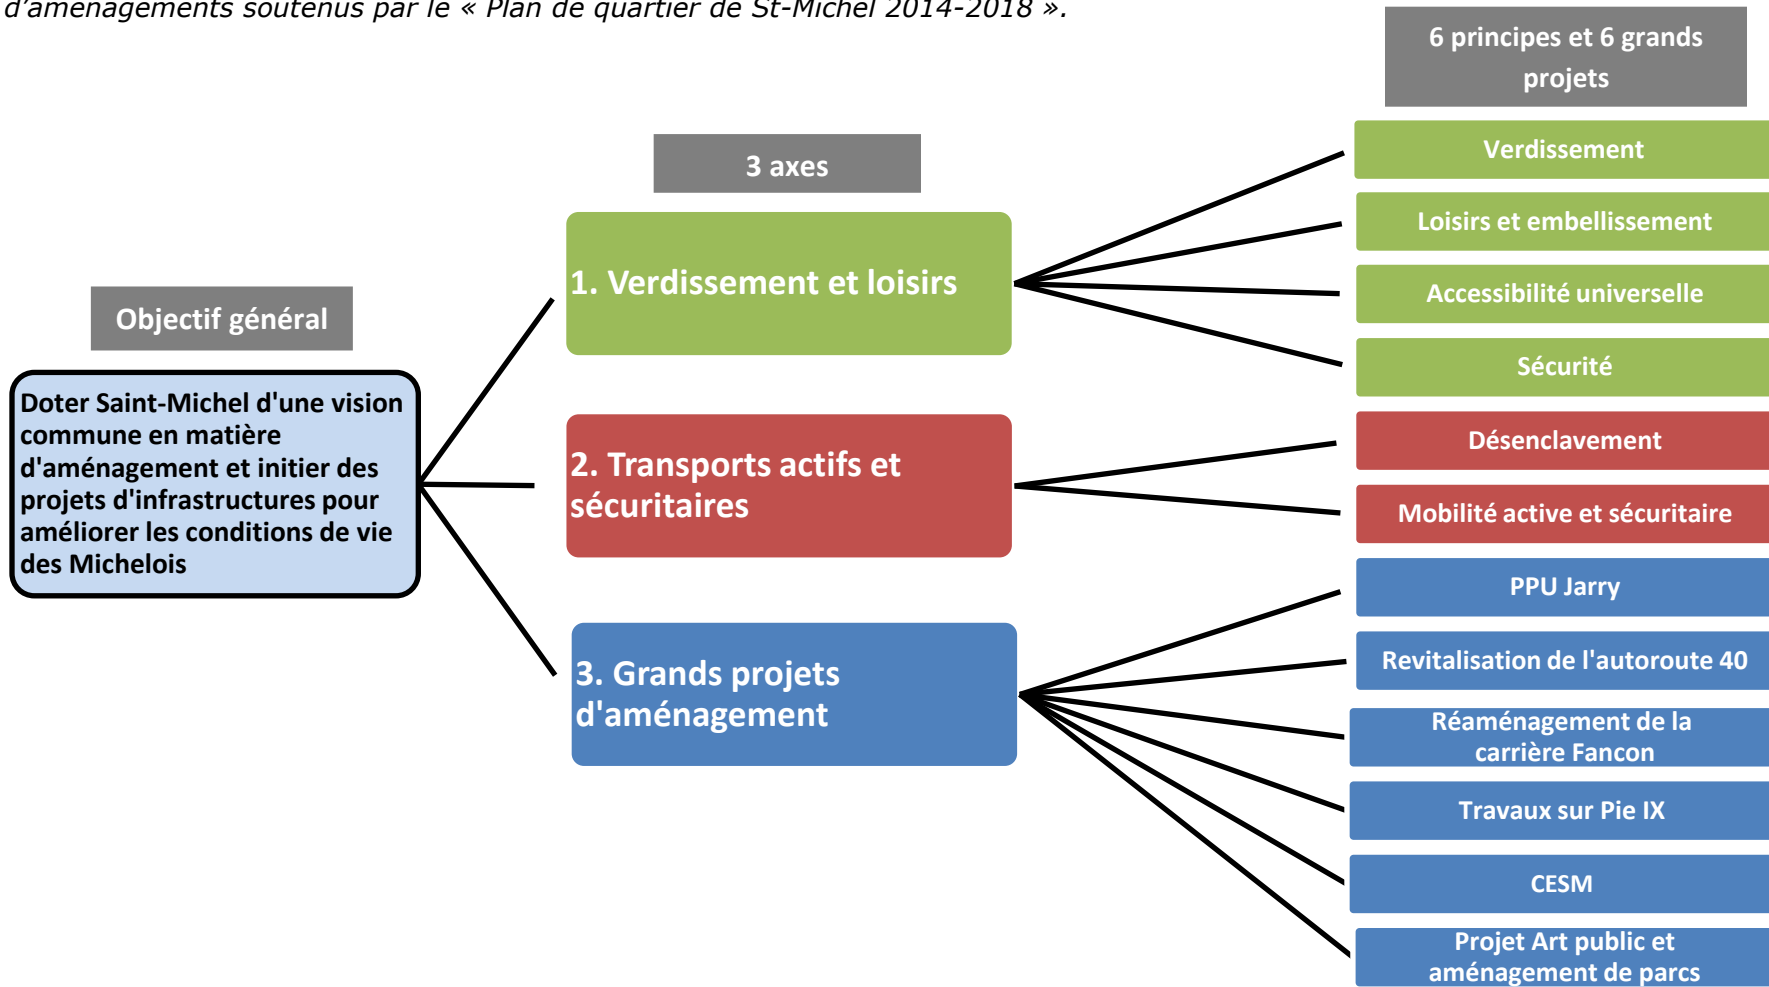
d'aménagements soutenus par le « Plan de quartier de St-Michel 2014-2018 ».

Objectif général

Doter Saint-Michel d'une vision commune en matière d'aménagement et initier des projets d'infrastructures pour améliorer les conditions de vie des Michelois

3 axes

1. Verdissement et loisirs

2. Transports actifs et sécuritaires

3. Grands projets d'aménagement

6 principes et 6 grands projets

Verdissement

Loisirs et embellissement

Accessibilité universelle

Sécurité

Désenclavement

Mobilité active et sécuritaire

PPU Jarry

Revitalisation de l'autoroute 40

Réaménagement de la carrière Fancon

Travaux sur Pie IX

CESM

Projet Art public et aménagement de parcs